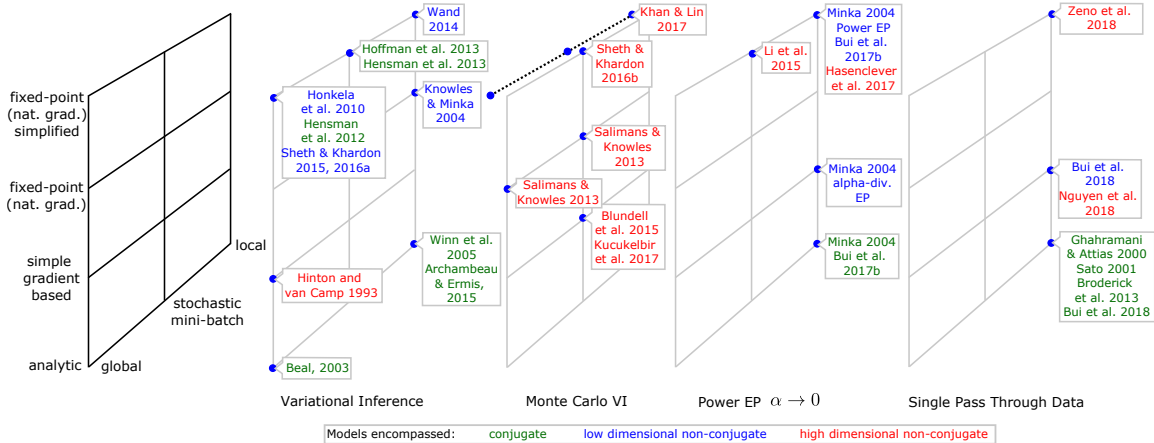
fixed-point (nat. grad.) simplified

fixed-point (nat. grad.)

simple gradient based

analytic

global

stochastic mini-batch

local

Wand 2014

Hoffman et al. 2013 Hensman et al. 2013

Honkela et al. 2010 Hensman et al. 2012 Sheth & Khardon 2015, 2016a

Knowles & Minka 2004

Winn et al. 2005 Archambeau & Ermis, 2015

Hinton and van Camp 1993

Beal, 2003

Variational Inference

Khan & Lin 2017

Sheth & Khardon 2016b

Salimans & Knowles 2013

Salimans & Knowles 2013

Blundell et al. 2015 Kucukelbir et al. 2017

Monte Carlo VI

Li et al. 2015

Minka 2004 Power EP Bui et al. 2017b Hasenclever et al. 2017

Minka 2004 alpha-div. EP

Minka 2004 Bui et al. 2017b

Power EP $\alpha \to 0$

Zeno et al. 2018

Bui et al. 2018 Nguyen et al. 2018

Ghahramani & Attias 2000 Sato 2001 Broderick et al. 2013 Bui et al. 2018

Single Pass Through Data

Models encompassed: conjugate low dimensional non-conjugate high dimensional non-conjugate